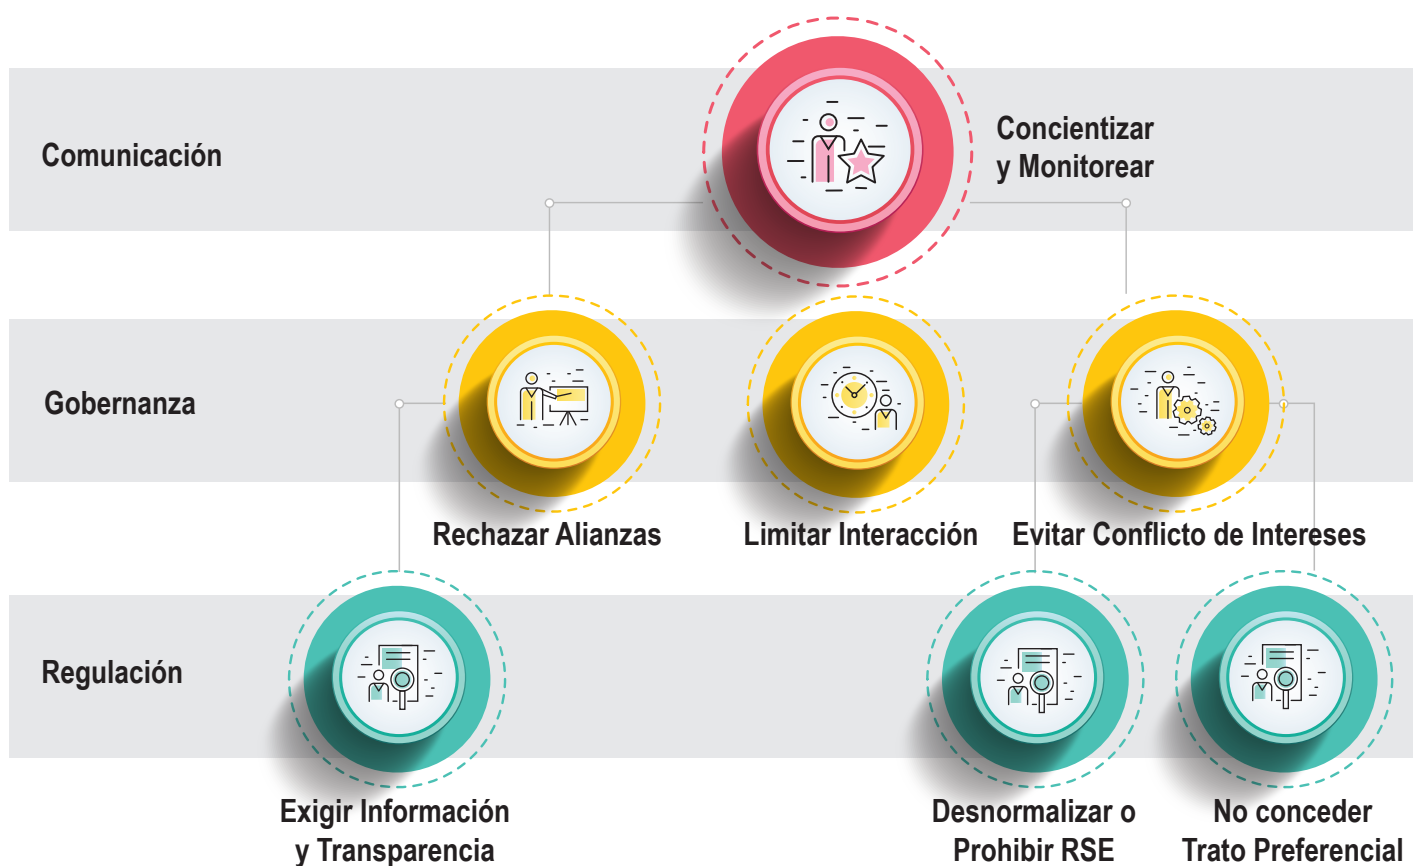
Comunicación

Concientizar y Monitorear

Gobernanza

Rechazar Alianzas

Limitar Interacción

Evitar Conflicto de Intereses

Regulación

Exigir Información y Transparencia

Desnormalizar o Prohibir RSE

No conceder Trato Preferencial